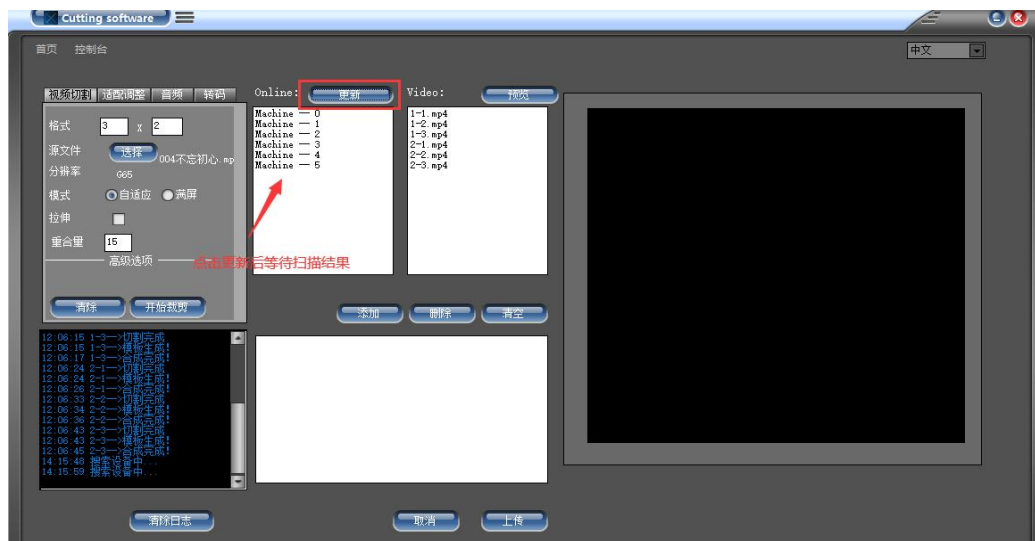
Cutting software

首页 控制台

中文

视频切割 适配调整 音频 转码

格式 3 x 2

源文件 选择 004不忘初心.mp

分辨率 G65

模式 自适应 满屏

拉伸

重合量 15

高级选项

清除 开始裁剪

Online: 更新

Machine — 0
Machine — 1
Machine — 2
Machine — 3
Machine — 4
Machine — 5

点击更新后等待扫描结果

Video: 预览

1-1.mp4
1-2.mp4
1-3.mp4
2-1.mp4
2-2.mp4
2-3.mp4

添加 删除 清空

12:06:15 1-3—>切割完成
12:06:15 1-3—>模板生成!
12:06:17 1-3—>合成完成!
12:06:24 2-1—>切割完成
12:06:24 2-1—>模板生成!
12:06:26 2-1—>合成完成!
12:06:33 2-2—>切割完成
12:06:34 2-2—>模板生成!
12:06:36 2-2—>合成完成!
12:06:43 2-3—>切割完成
12:06:43 2-3—>模板生成!
12:06:45 2-3—>合成完成!
14:15:48 搜索设备中...
14:15:59 搜索设备中...

清除日志 取消 上传